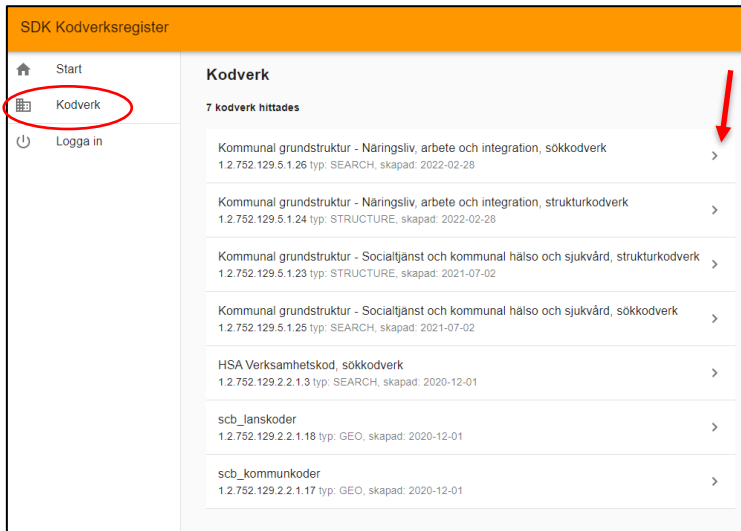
SDK Kodverksregister

Start
Kodverk
Logga in

Kodverk

7 kodverk hittades

Kommunal grundstruktur - Näringsliv, arbete och integration, sökkodverk
1.2.752.129.5.1.26 typ: SEARCH, skapad: 2022-02-28

Kommunal grundstruktur - Näringsliv, arbete och integration, strukturkodverk
1.2.752.129.5.1.24 typ: STRUCTURE, skapad: 2022-02-28

Kommunal grundstruktur - Socialtjänst och kommunal hälso och sjukvård, strukturkodverk
1.2.752.129.5.1.23 typ: STRUCTURE, skapad: 2021-07-02

Kommunal grundstruktur - Socialtjänst och kommunal hälso och sjukvård, sökkodverk
1.2.752.129.5.1.25 typ: SEARCH, skapad: 2021-07-02

HSA Verksamhetskod, sökkodverk
1.2.752.129.2.2.1.3 typ: SEARCH, skapad: 2020-12-01

scb_lanskoder
1.2.752.129.2.2.1.18 typ: GEO, skapad: 2020-12-01

scb_kommunkoder
1.2.752.129.2.2.1.17 typ: GEO, skapad: 2020-12-01